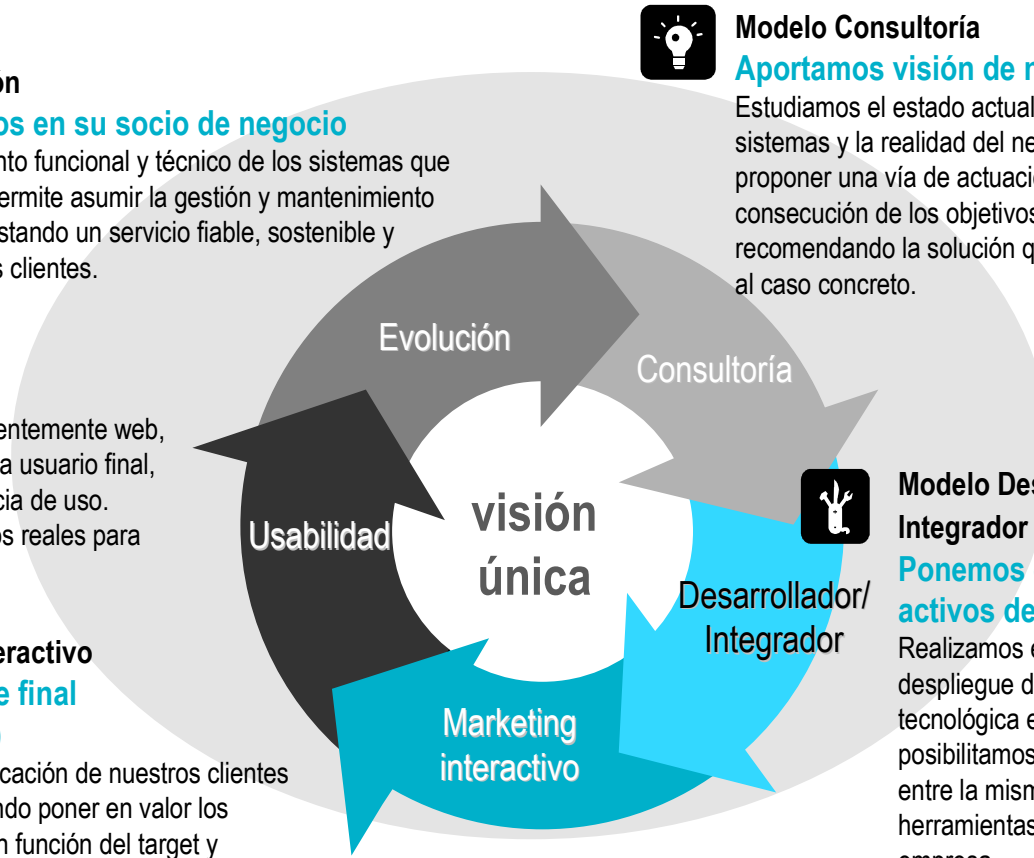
on
os en su socio de negocio
nto funcional y técnico de los sistemas que ermite asumir la gestión y mantenimiento stando un servicio fiable, sostenible y s clientes.

entemente web, a usuario final, cia de uso. os reales para

eractivo
e final

cación de nuestros clientes ndo poner en valor los n función del target y

Modelo Consultoría
Aportamos visión de n
Estudiamos el estado actual sistemas y la realidad del ne proponer una vía de actuaci consecución de los objetivos recomendando la solución q al caso concreto.

Evolución
Consultoría
Usabilidad
visión única
Desarrollador/ Integrador
Marketing interactivo

Modelo Des
Integrador
Ponemos
activos de
Realizamos e despliegue d tecnológica e posibilitamos entre la mism herramientas